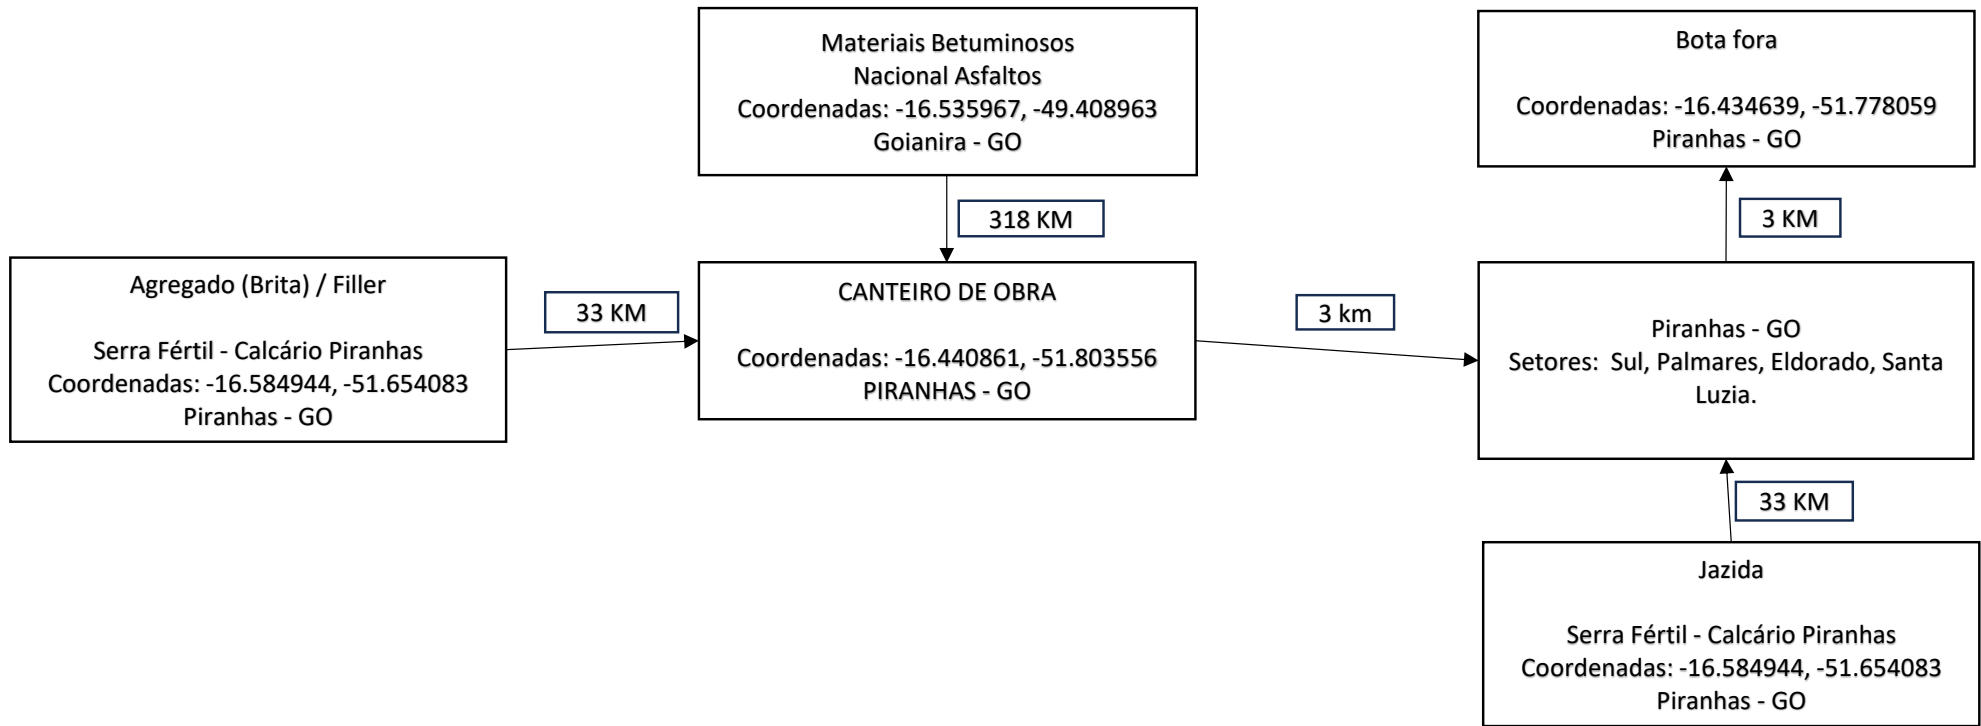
Materiais Betuminosos
Nacional Asfaltos
Coordenadas: -16.535967, -49.408963
Goianira - GO

Bota fora

Coordenadas: -16.434639, -51.778059
Piranhas - GO

318 KM

3 KM

Agregado (Brita) / Filler

Serra Fértil - Calcário Piranhas
Coordenadas: -16.584944, -51.654083
Piranhas - GO

33 KM

CANTEIRO DE OBRA

Coordenadas: -16.440861, -51.803556
PIRANHAS - GO

3 km

Piranhas - GO
Setores: Sul, Palmares, Eldorado, Santa Luzia.

33 KM

Jazida

Serra Fértil - Calcário Piranhas
Coordenadas: -16.584944, -51.654083
Piranhas - GO